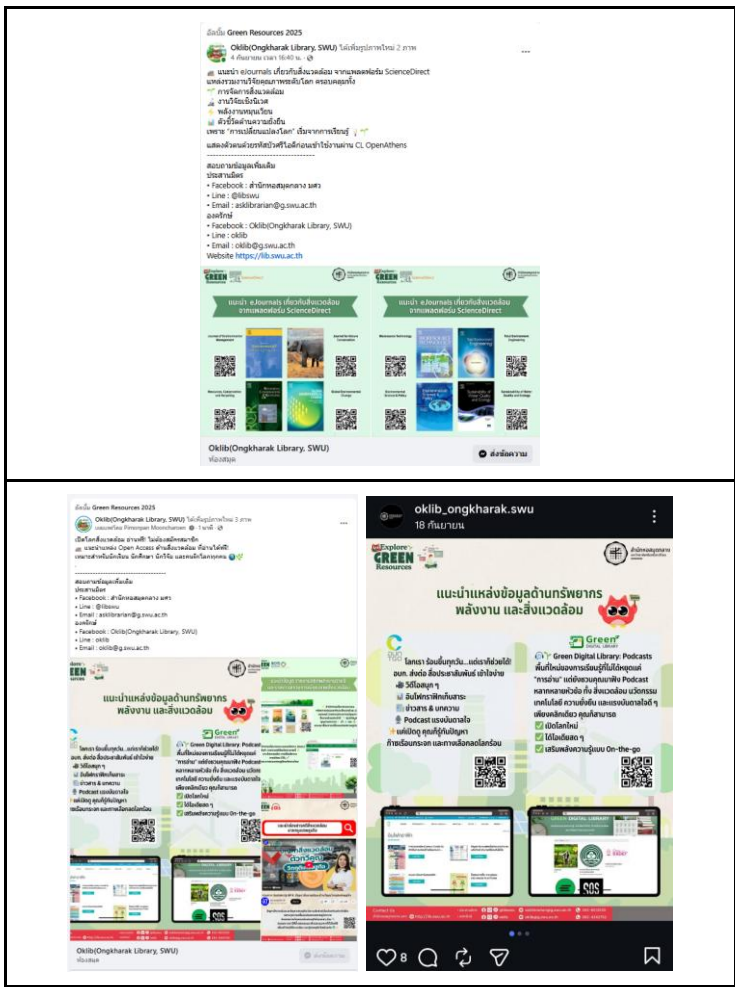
อัลบั้ม Green Resources 2025

Oklib(Ongkharak Library, SWU) ได้เพิ่มรูปภาพใหม่ 2 ภาพ
4 กันยายน เวลา 16:40 น.

แนะนำ eJournals เกี่ยวกับสิ่งแวดล้อม จากแพลตฟอร์ม ScienceDirect แหล่งรวมงานวิจัยคุณภาพระดับโลก ครอบคลุมทั้ง
การจัดการสิ่งแวดล้อม
งานวิจัยเชิงนิเวศ
พลังงานหมุนเวียน
ตัวชี้วัดด้านความยั่งยืน
เพราะ "การเปลี่ยนแปลงโลก" เริ่มจากการเรียนรู้
แสดงตัวตนด้วยบัญชีบัวศรีไอดีก่อนเข้าใช้งานผ่าน CL OpenAthens
-----------------------------------
สอบถามข้อมูลเพิ่มเติม
ประสานมิตร
• Facebook : สำนักหอสมุดกลาง มศว
• Line : @libswu
• Email : asklibrarian@g.swu.ac.th
องครักษ์
• Facebook : Oklib(Ongkharak Library, SWU)
• Line : oklib
• Email : oklib@g.swu.ac.th
Website https://lib.swu.ac.th

Explore GREEN Resources
แนะนำ eJournals เกี่ยวกับสิ่งแวดล้อม จากแพลตฟอร์ม ScienceDirect

Oklib(Ongkharak Library, SWU)
ห้องสมุด
ส่งข้อความ

อัลบั้ม Green Resources 2025
Oklib(Ongkharak Library, SWU) ได้เพิ่มรูปภาพใหม่ 3 ภาพ
เผยแพร่โดย Pimonpan Moonchanom · 1 นาที
เปิดโลกสิ่งแวดล้อม อ่านฟรี ไม่ต้องสมัครสมาชิก
แนะนำแหล่ง Open Access ด้านสิ่งแวดล้อม ที่ใช้งานได้ฟรี เหมาะสำหรับนักเรียน นักศึกษา นักวิจัย และคนรักโลกทุกคน
-----------------------------------
สอบถามข้อมูลเพิ่มเติม
ประสานมิตร
• Facebook : สำนักหอสมุดกลาง มศว
• Line : @libswu
• Email : asklibrarian@g.swu.ac.th
องครักษ์
• Facebook : Oklib(Ongkharak Library, SWU)
• Line : oklib
• Email : oklib@g.swu.ac.th

Oklib(Ongkharak Library, SWU)
ห้องสมุด

oklib_ongkharak.swu
18 กันยายน

Explore GREEN Resources
สำนักหอสมุดกลาง
แนะนำแหล่งข้อมูลด้านทรัพยากร พลังงาน และสิ่งแวดล้อม
โลกเรา ร้อนขึ้นทุกวัน...แต่เราก็ช่วยได้! อบก. ส่งต่อ สื่อประชาสัมพันธ์ เข้าใจง่าย
วิดีโอสนุก ๆ
อินโฟกราฟิกส์ทันสมัย
ข่าวสาร & บทความ
Podcast แรงบันดาลใจ
แค่เปิดดู คุณก็รู้ทันปัญหา ก้าวเรียนรู้และทางเลือกลดโลกร้อน
Green DIGITAL LIBRARY
Green Digital Library: Podcasts พื้นที่ใหม่ของการเรียนรู้ที่ไม่หยุดแค่ "การอ่าน" แต่ชวนคุณมาฟัง Podcast หลากหลายหัวข้อ ทั้ง สิ่งแวดล้อม นวัตกรรม เทคโนโลยี ความยั่งยืน และแรงบันดาลใจดี ๆ เพียงคลิกเดียว คุณก็สามารถ
เปิดโลกใหม่
ได้ไอเดียสด ๆ
เสริมพลังความรู้แบบ On-the-go
GREEN DIGITAL LIBRARY
8